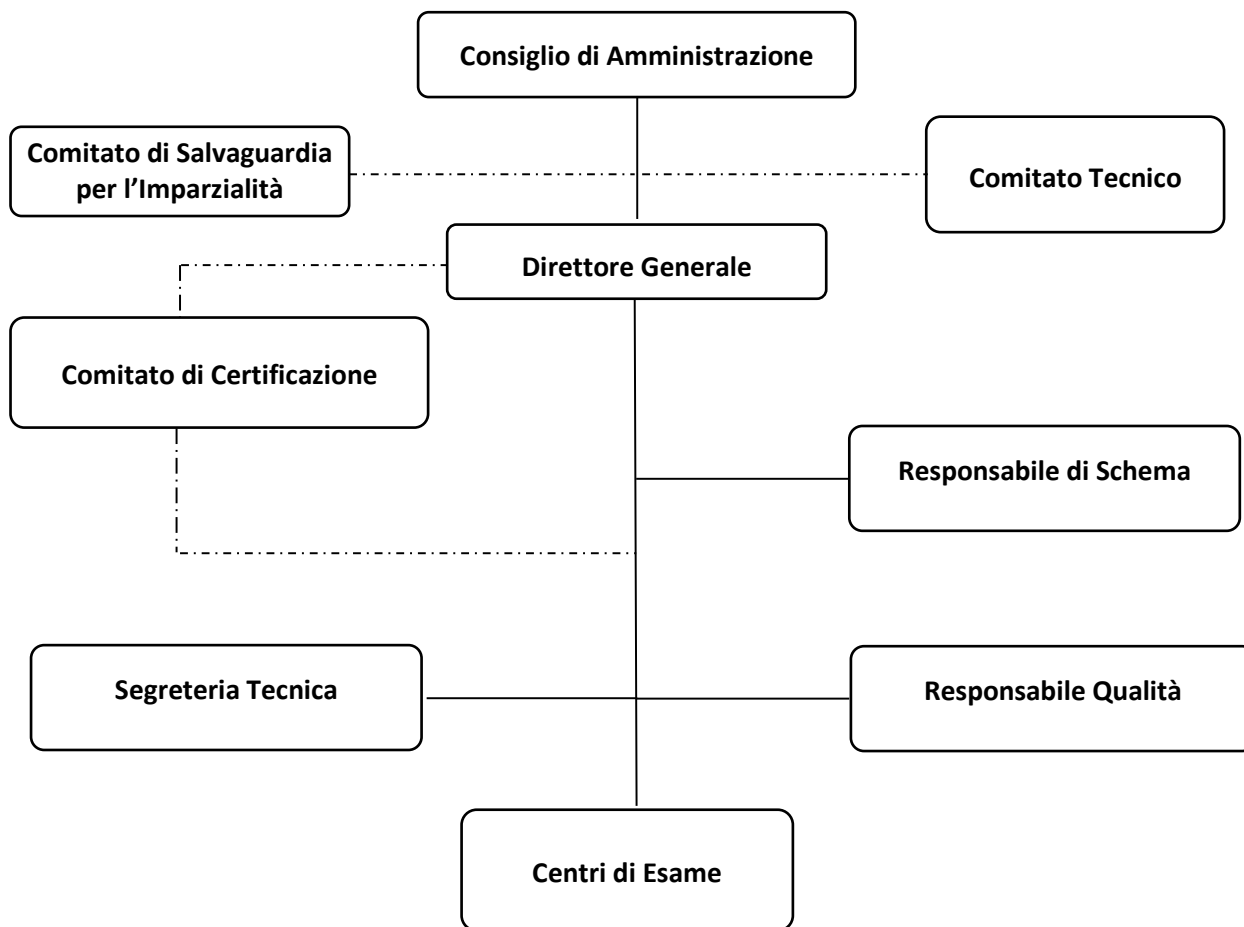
Consiglio di Amministrazione

Comitato di Salvaguardia per l’Imparzialità

Comitato Tecnico

Direttore Generale

Comitato di Certificazione

Responsabile di Schema

Segreteria Tecnica

Responsabile Qualità

Centri di Esame